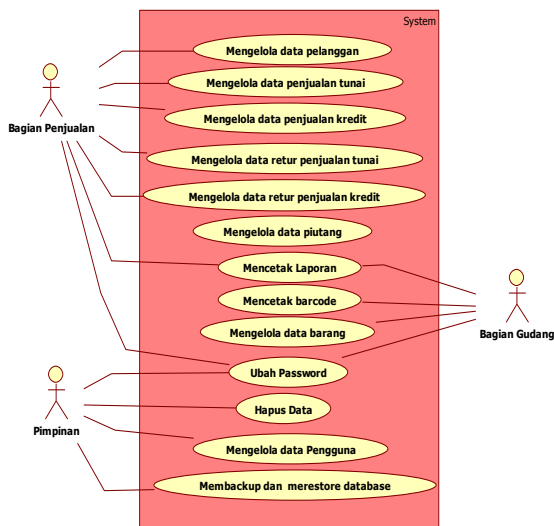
System

Bagian Penjualan

Mengelola data pelanggan

Mengelola data penjualan tunai

Mengelola data penjualan kredit

Mengelola data retur penjualan tunai

Mengelola data retur penjualan kredit

Mengelola data piutang

Mencetak Laporan

Mencetak barcode

Mengelola data barang

Bagian Gudang

Ubah Password

Pimpinan

Hapus Data

Mengelola data Pengguna

Membackup dan merestore database